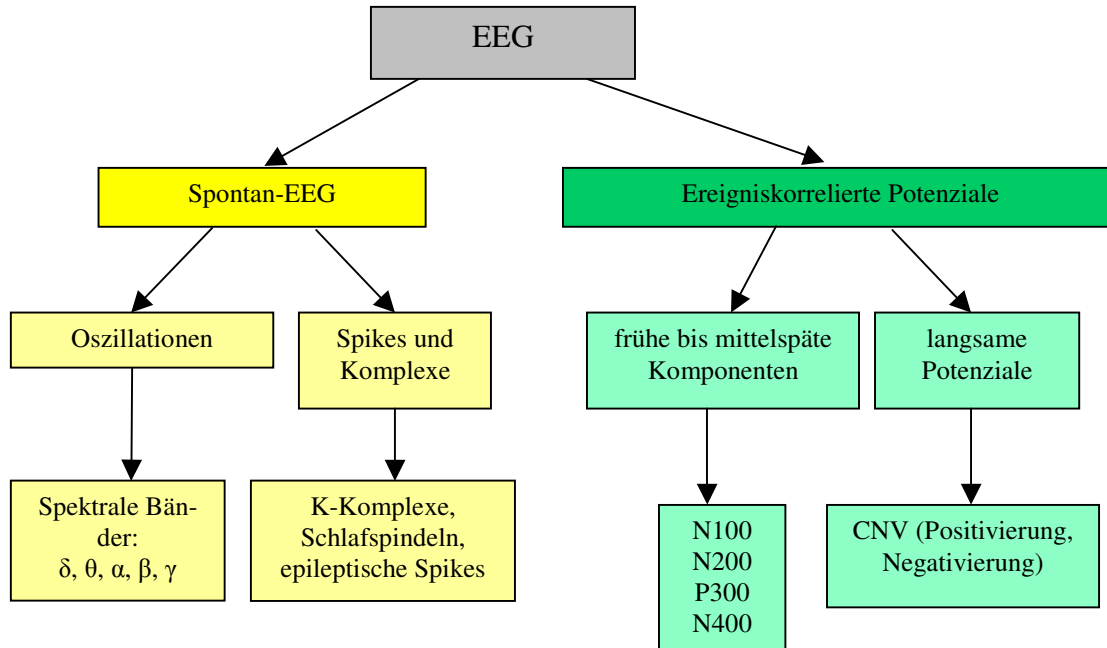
EEG

Spontan-EEG

Ereigniskorrelierte Potenziale

Oszillationen

Spikes und Komplexe

frühe bis mittelspäte Komponenten

langsame Potenziale

Spektrale Bänder: δ, θ, α, β, γ

K-Komplexe, Schlafspindeln, epileptische Spikes

N100
N200
P300
N400

CNV (Positivierung, Negativierung)